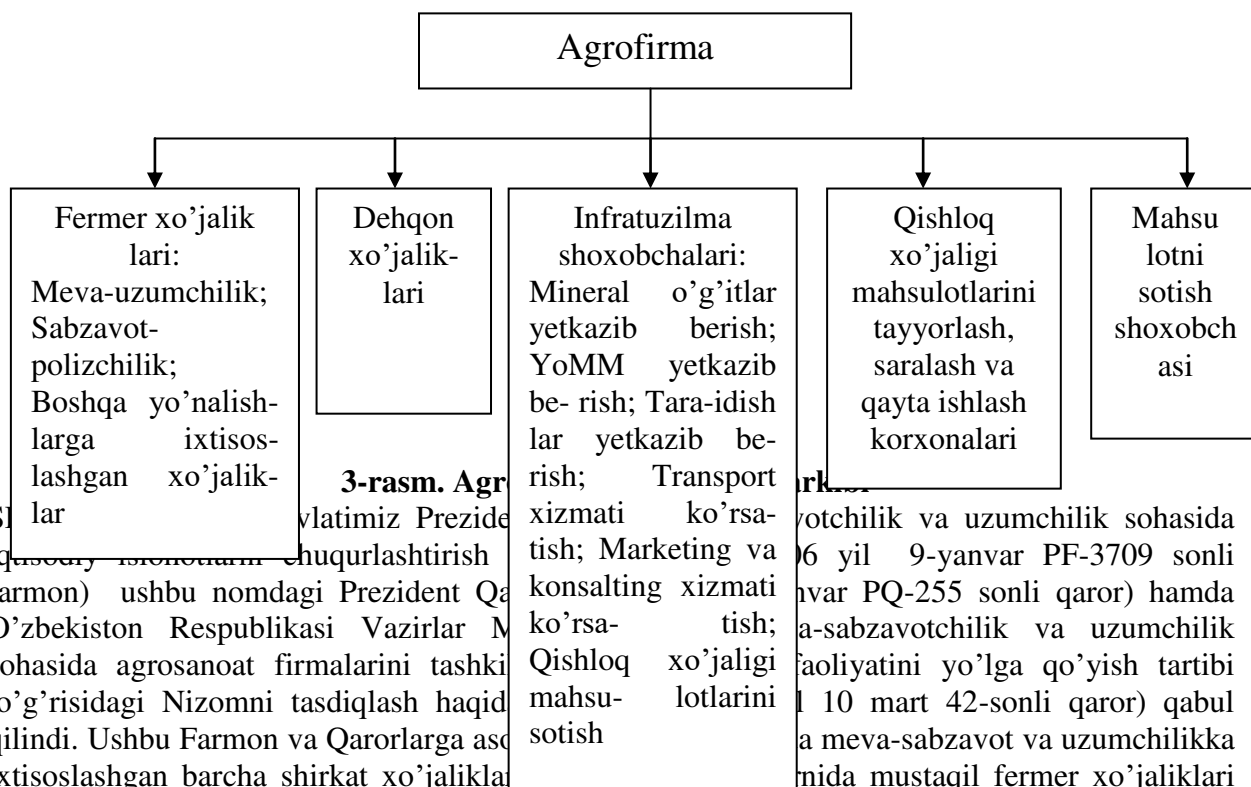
Agrofirma

Fermer xo'jalik lari: Meva-uzumchilik; Sabzavot-polizchilik; Boshqa yo'nalishlarga ixtisoslashgan xo'jaliklar

Dehqon xo'jalik-lari

Infratuzilma shoxobchalari: Mineral o'g'itlar yetkazib berish; YoMM yetkazib be- rish; Tara-idish lar yetkazib berish; Transport xizmati ko'rsatish; Marketing va konsalting xizmati ko'rsatish; Qishloq xo'jaligi mahsulotlarini sotish

Qishloq xo'jaligi mahsulotlarini tayyorlash, saralash va qayta ishlash korxonalari

Mahsu lotni sotish shoxobch asi

3-rasm. Agr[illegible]rkibi

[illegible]vlatimiz Preziden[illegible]votchilik va uzumchilik sohasida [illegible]chuqurlashtirish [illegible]06 yil 9-yanvar PF-3709 sonli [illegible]armon) ushbu nomdagi Prezident Qa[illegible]nvar PQ-255 sonli qaror) hamda O'zbekiston Respublikasi Vazirlar M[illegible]a-sabzavotchilik va uzumchilik sohasida agrosanoat firmalarini tashki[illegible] faoliyatini yo'lga qo'yish tartibi to'g'risidagi Nizomni tasdiqlash haqid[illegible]l 10 mart 42-sonli qaror) qabul qilindi. Ushbu Farmon va Qarorlarga asc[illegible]a meva-sabzavot va uzumchilikka ixtisoslashgan barcha shirkat xo'jaliklar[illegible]rnida mustagil fermer xo'jaliklari